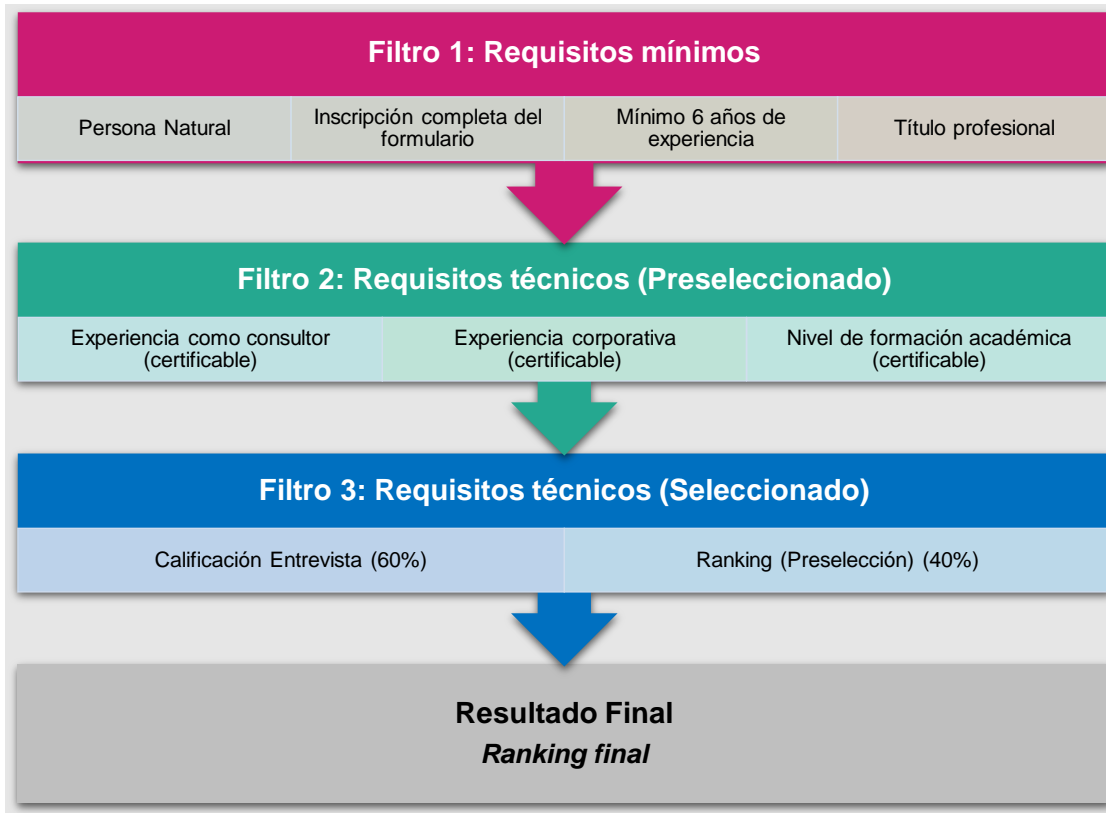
Filtro 1: Requisitos mínimos

Persona Natural

Inscripción completa del formulario

Mínimo 6 años de experiencia

Título profesional

Filtro 2: Requisitos técnicos (Preseleccionado)

Experiencia como consultor (certificable)

Experiencia corporativa (certificable)

Nivel de formación académica (certificable)

Filtro 3: Requisitos técnicos (Seleccionado)

Calificación Entrevista (60%)

Ranking (Preselección) (40%)

Resultado Final

Ranking final